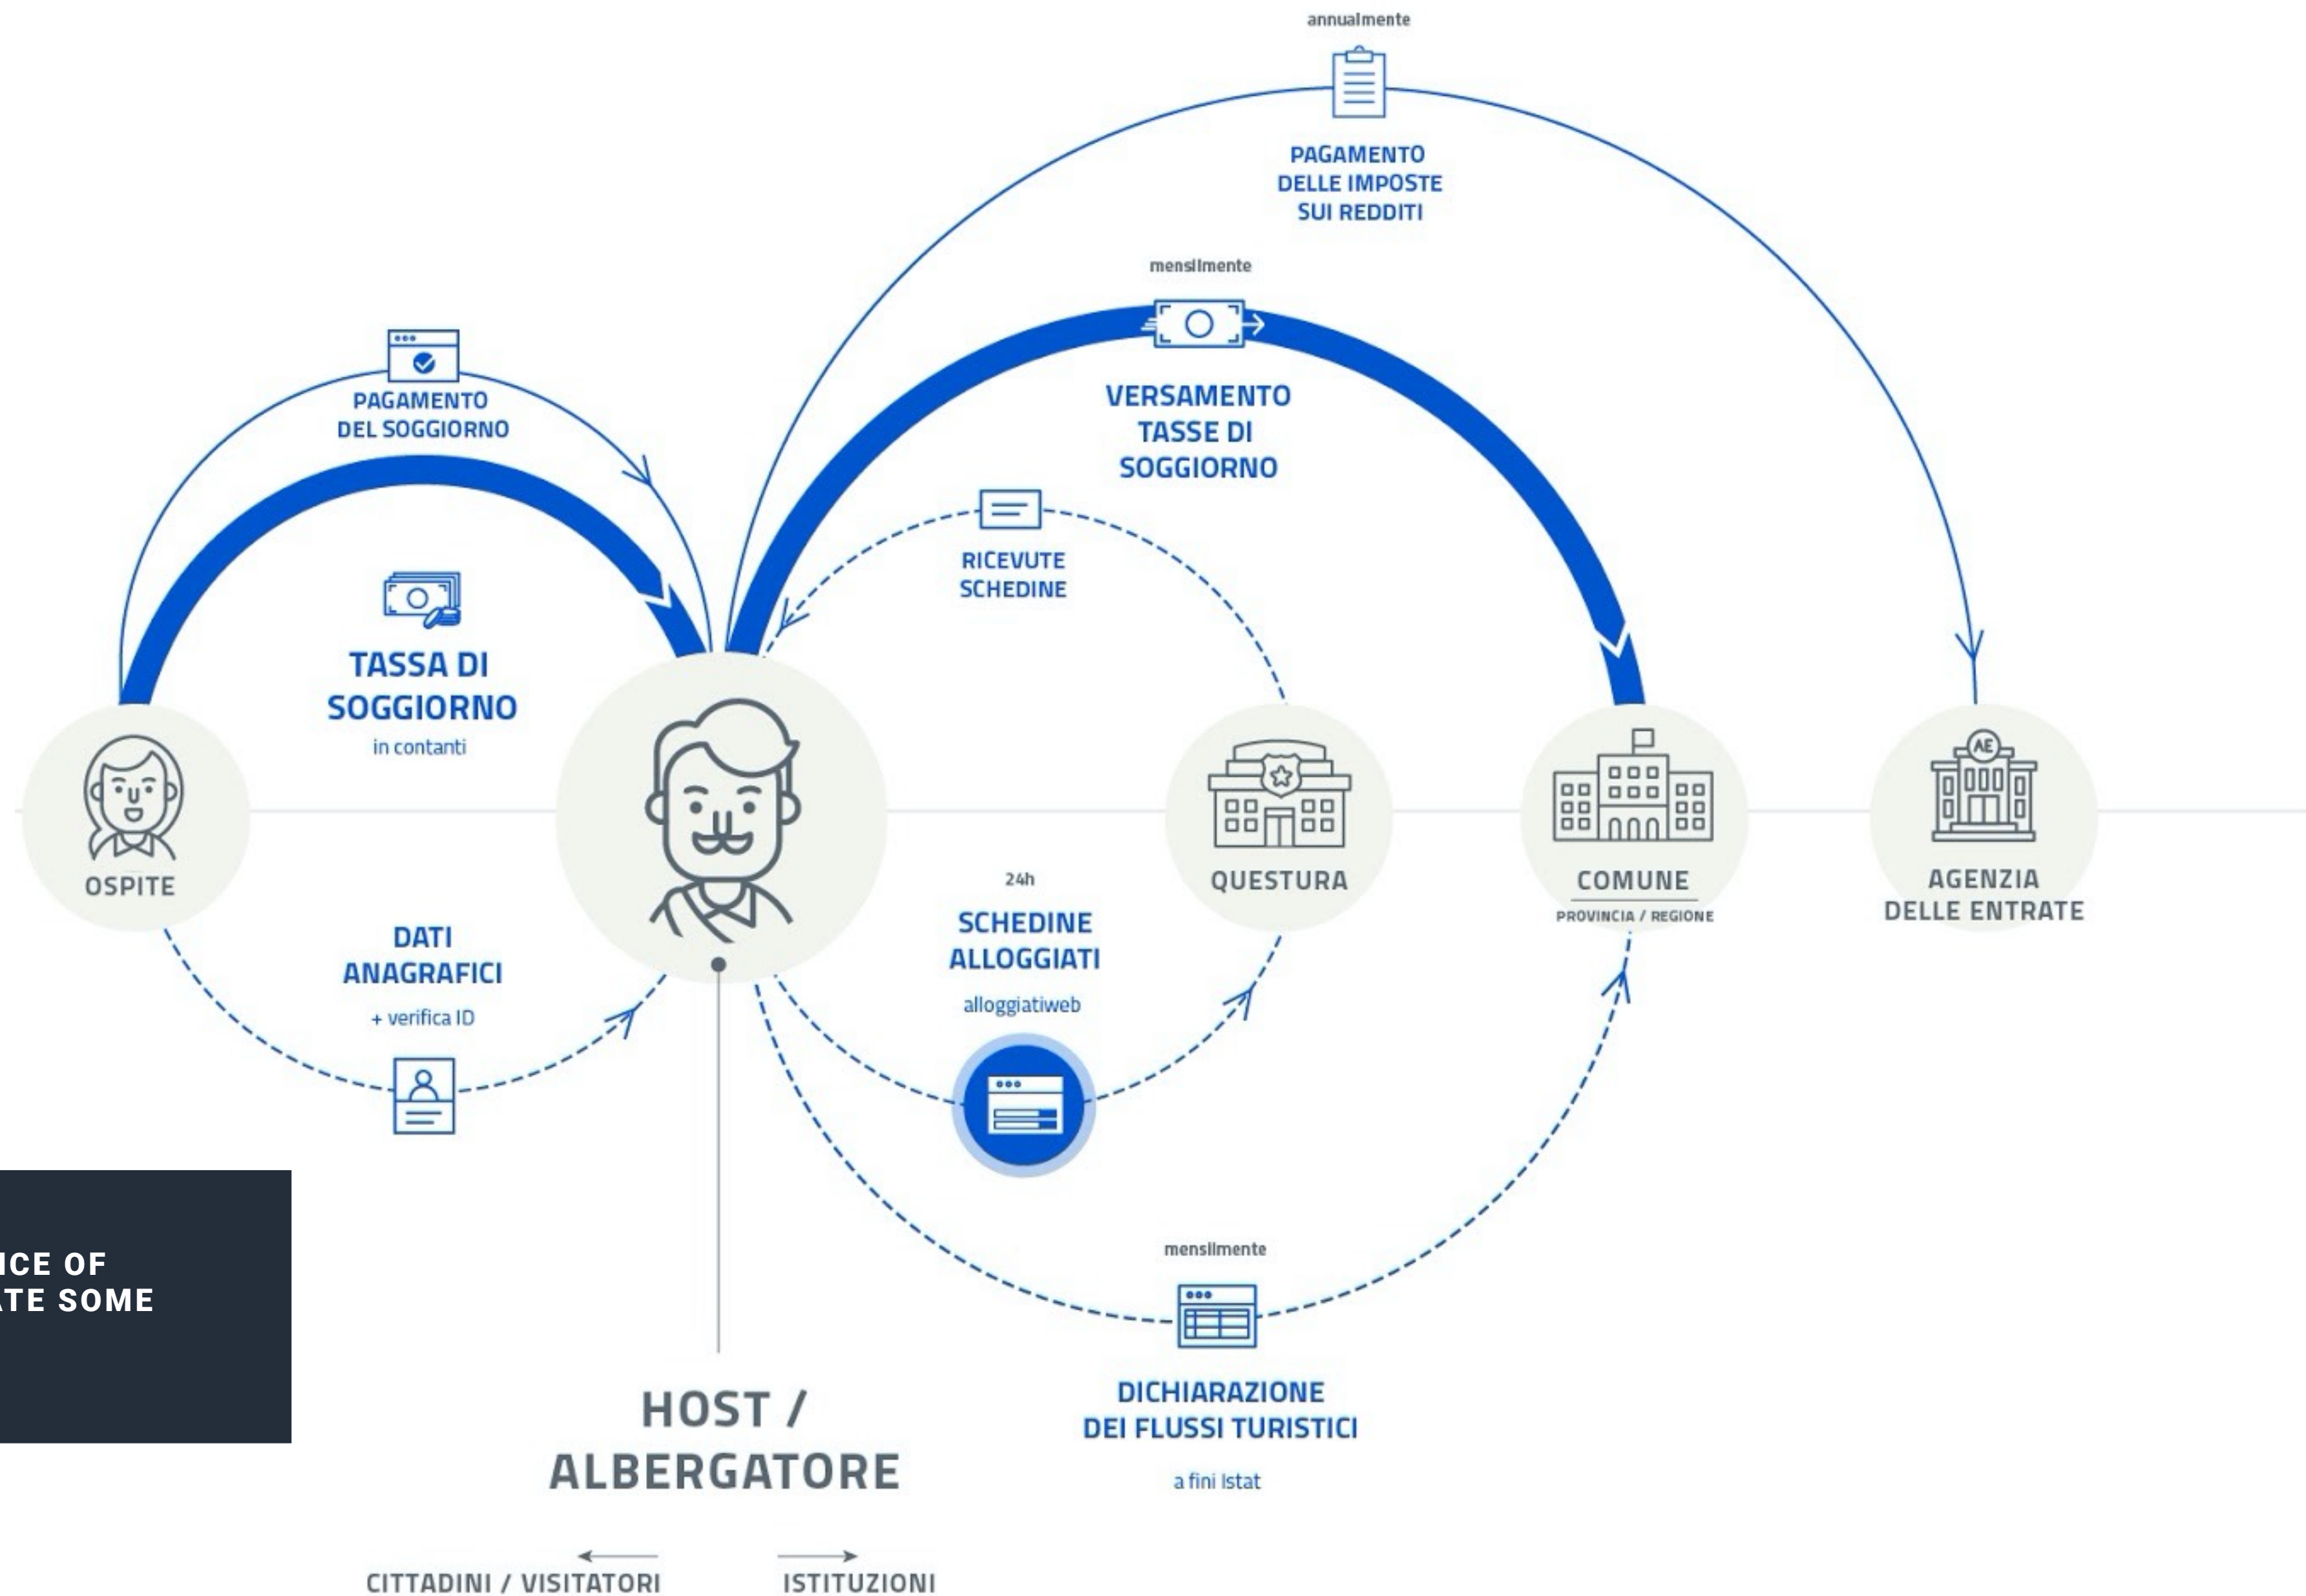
annualmente

PAGAMENTO DELLE IMPOSTE SUI REDDITI

mensilmente

VERSAMENTO TASSE DI SOGGIORNO

PAGAMENTO DEL SOGGIORNO

RICEVUTE SCHEDINE

TASSA DI SOGGIORNO
in contanti

OSPITE

QUESTURA

COMUNE
PROVINCIA / REGIONE

AGENZIA DELLE ENTRATE

24h
SCHEDINE ALLOGGIATI
alloggiatiweb

DATI ANAGRAFICI
+ verifica ID

ICE OF
ATE SOME

mensilmente

DICHIARAZIONE DEI FLUSSI TURISTICI
a fini Istat

HOST / ALBERGATORE

CITTADINI / VISITATORI

ISTITUZIONI